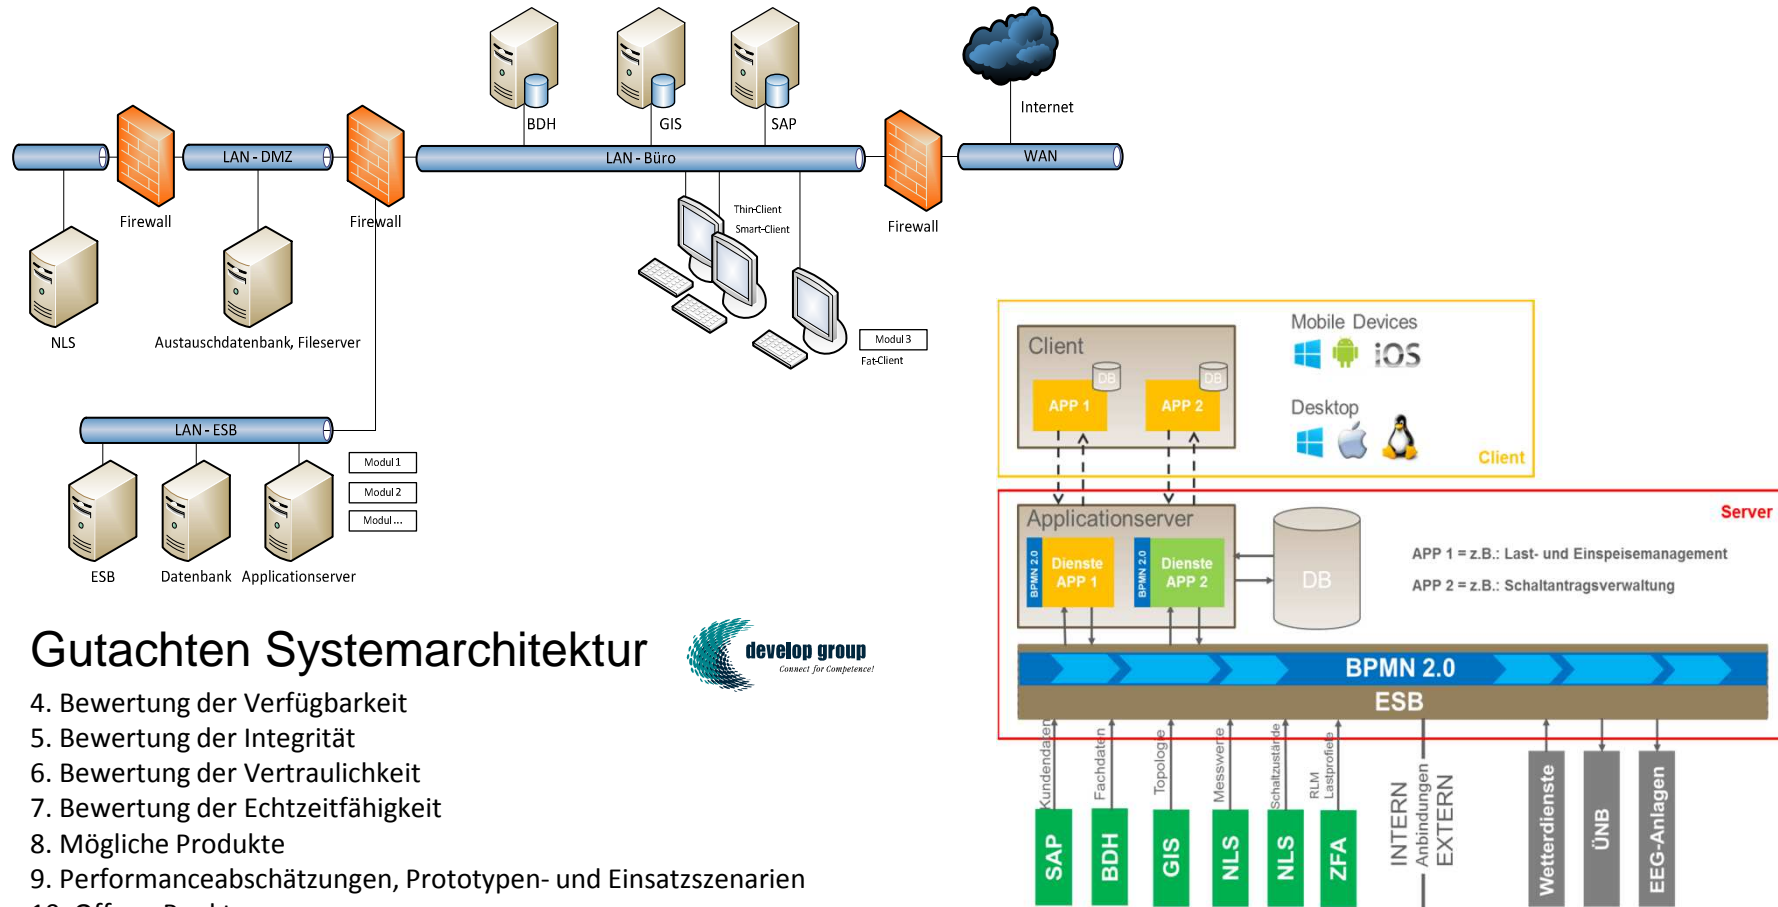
Internet

BDH GIS SAP

LAN - DMZ

LAN - Büro

WAN

Firewall

Firewall

Firewall

Thin-Client
Smart-Client

NLS

Austauschdatenbank, Fileserver

Modul 3
Fat-Client

LAN - ESB

Modul 1
Modul 2
Modul ...

ESB Datenbank Applicationserver

Gutachten Systemarchitektur

develop group
Connect for Competence!

4. Bewertung der Verfügbarkeit
5. Bewertung der Integrität
6. Bewertung der Vertraulichkeit
7. Bewertung der Echtzeitfähigkeit
8. Mögliche Produkte
9. Performanceabschätzungen, Prototypen- und Einsatzszenarien
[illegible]

Client
DB DB
APP 1 APP 2

Mobile Devices
iOS

Desktop

Client

Server

Applicationserver
BPMN 2.0 Dienste APP 1
BPMN 2.0 Dienste APP 2

DB

APP 1 = z.B.: Last- und Einspeisemanagement
APP 2 = z.B.: Schaltantragsverwaltung

BPMN 2.0
ESB

Kundendaten
Fachdaten
Topologie
Messwerte
Schaltzustände
RLM Lastprofile

SAP
BDH
GIS
NLS
NLS
ZFA

INTERN
Anbindungen
EXTERN

Wetterdienste
ÜNB
EEG-Anlagen